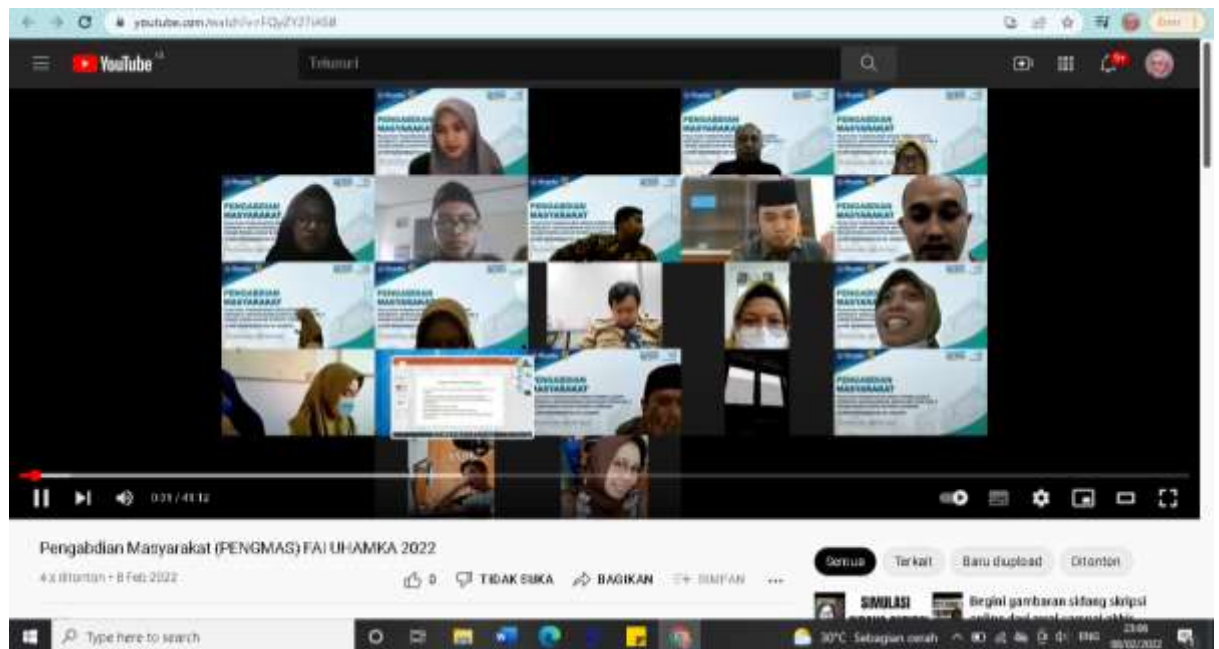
youtube.com/watch?v=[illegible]

YouTube

Telusuri

PENGABDIAN MASYARAKAT

0:31 / 43:12

Pengabdian Masyarakat (PENGMAS) FAI UHAMKA 2022

4 x ditonton • 8 Feb 2022

0 TIDAK SUKA BAGIKAN SIMPAN ...

Semua Terkait Baru diupload Ditonton

SIMULASI

Begini gambaran sidang skripsi

Type here to search

30°C Sebagian cerah ENG 23:06 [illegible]